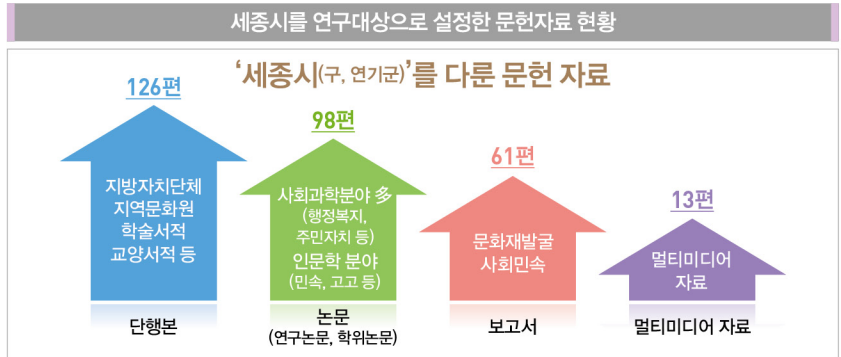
세종시를 연구대상으로 설정한 문헌자료 현황

'세종시(구, 연기군)'를 다룬 문헌 자료

126편

지방자치단체
지역문화원
학술서적
교양서적 등

단행본

98편

사회과학분야 多
(행정복지,
주민자치 등)
인문학 분야
(민속, 고고 등)

논문
(연구논문, 학위논문)

61편

문화재발굴
사회민속

보고서

13편

멀티미디어
자료

멀티미디어 자료